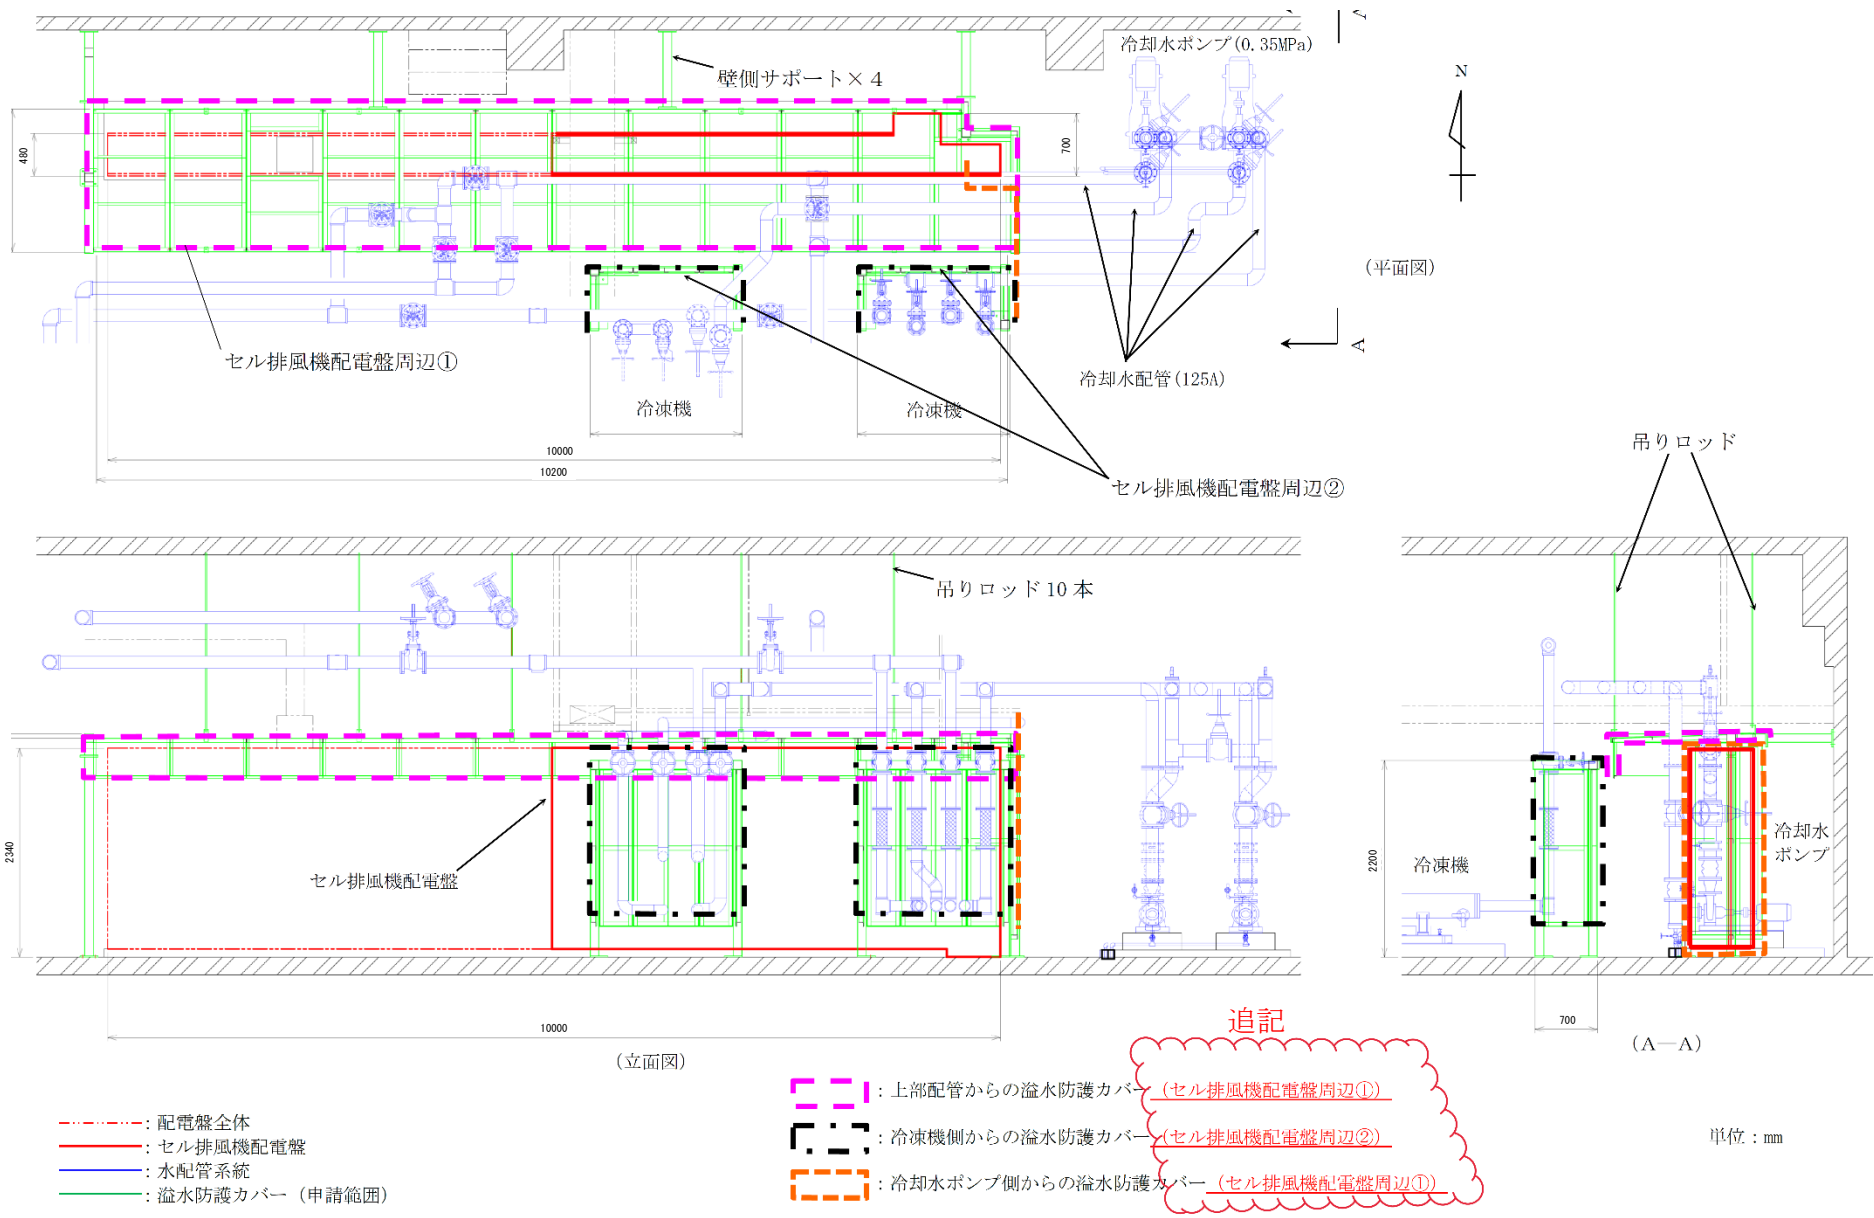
冷却水ポンプ(0.35MPa)

壁側サポート×4

N

480

700

(平面図)

A

A

セル排風機配電盤周辺①

冷凍機

冷凍機

冷却水配管(125A)

10000

10200

セル排風機配電盤周辺②

吊りロッド

吊りロッド10本

2340

セル排風機配電盤

2200

冷凍機

冷却水ポンプ

10000

700

(立面図)

(A—A)

追記

: 上部配管からの溢水防護カバー (セル排風機配電盤周辺①)

: 冷凍機側からの溢水防護カバー (セル排風機配電盤周辺②)

: 冷却水ポンプ側からの溢水防護カバー (セル排風機配電盤周辺①)

: 配電盤全体
: セル排風機配電盤
: 水配管系統
: 溢水防護カバー (申請範囲)

単位：mm